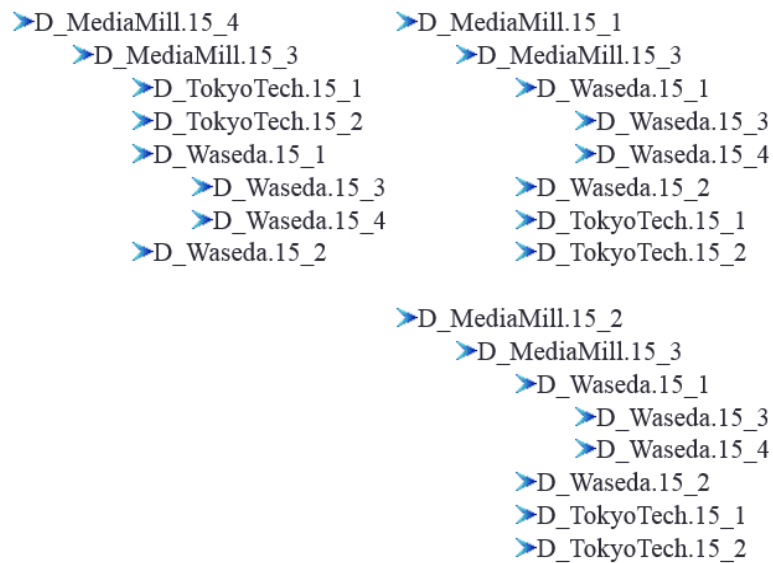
D_MediaMill.15_4
D_MediaMill.15_3
D_TokyoTech.15_1
D_TokyoTech.15_2
D_Waseda.15_1
D_Waseda.15_3
D_Waseda.15_4
D_Waseda.15_2

D_MediaMill.15_1
D_MediaMill.15_3
D_Waseda.15_1
D_Waseda.15_3
D_Waseda.15_4
D_Waseda.15_2
D_TokyoTech.15_1
D_TokyoTech.15_2

D_MediaMill.15_2
D_MediaMill.15_3
D_Waseda.15_1
D_Waseda.15_3
D_Waseda.15_4
D_Waseda.15_2
D_TokyoTech.15_1
D_TokyoTech.15_2